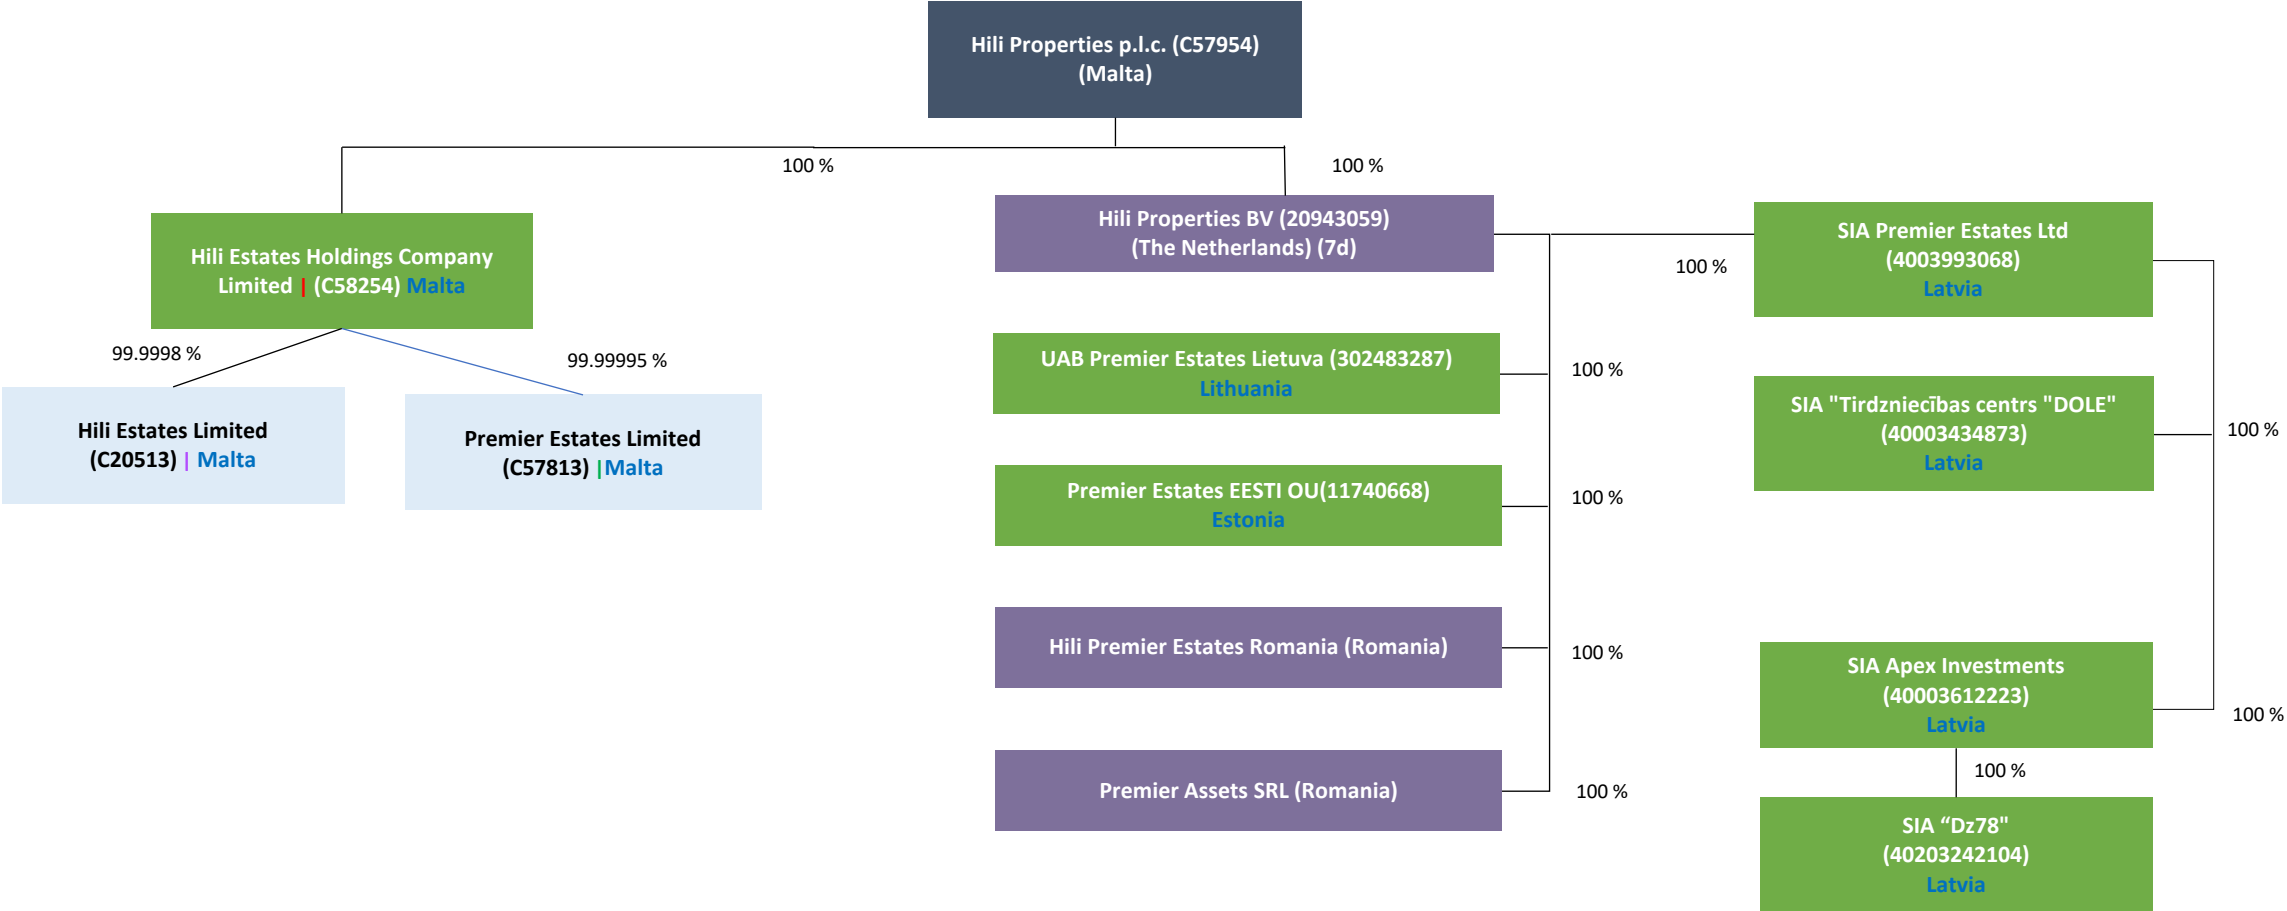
Hili Properties p.l.c. (C57954) (Malta)

100 %

100 %

Hili Estates Holdings Company Limited | (C58254) Malta

99.9998 %

99.99995 %

Hili Estates Limited (C20513) | Malta

Premier Estates Limited (C57813) | Malta

Hili Properties BV (20943059) (The Netherlands) (7d)

100 %

SIA Premier Estates Ltd (4003993068) Latvia

UAB Premier Estates Lietuva (302483287) Lithuania

100 %

SIA "Tirdzniecības centrs "DOLE" (40003434873) Latvia

100 %

Premier Estates EESTI OU(11740668) Estonia

100 %

Hili Premier Estates Romania (Romania)

100 %

SIA Apex Investments (40003612223) Latvia

100 %

Premier Assets SRL (Romania)

100 %

100 %

SIA “Dz78" (40203242104) Latvia